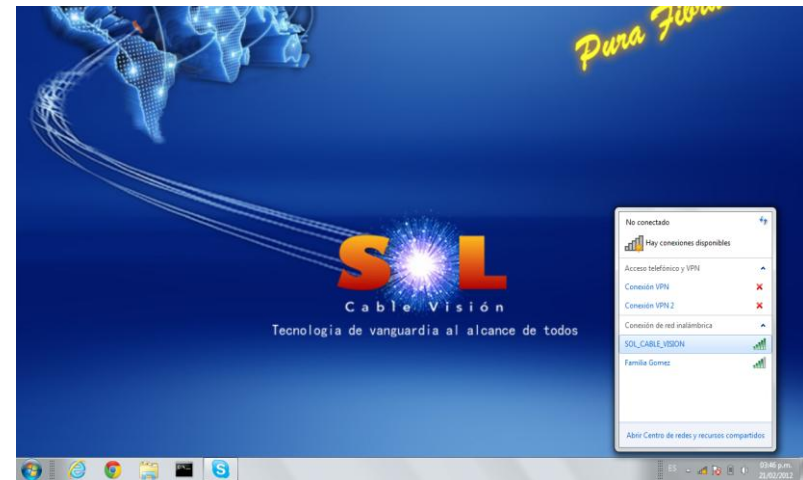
Pura Fibr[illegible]

SOL
Cable Visión
Tecnologia de vanguardia al alcance de todos

No conectado
Hay conexiones disponibles
Acceso telefónico y VPN
Conexión VPN
Conexión VPN 2
Conexión de red inalámbrica
SOL_CABLE_VISION
Familia Gomez
Abrir Centro de redes y recursos compartidos

ES
03:46 p.m.
21/02/2012